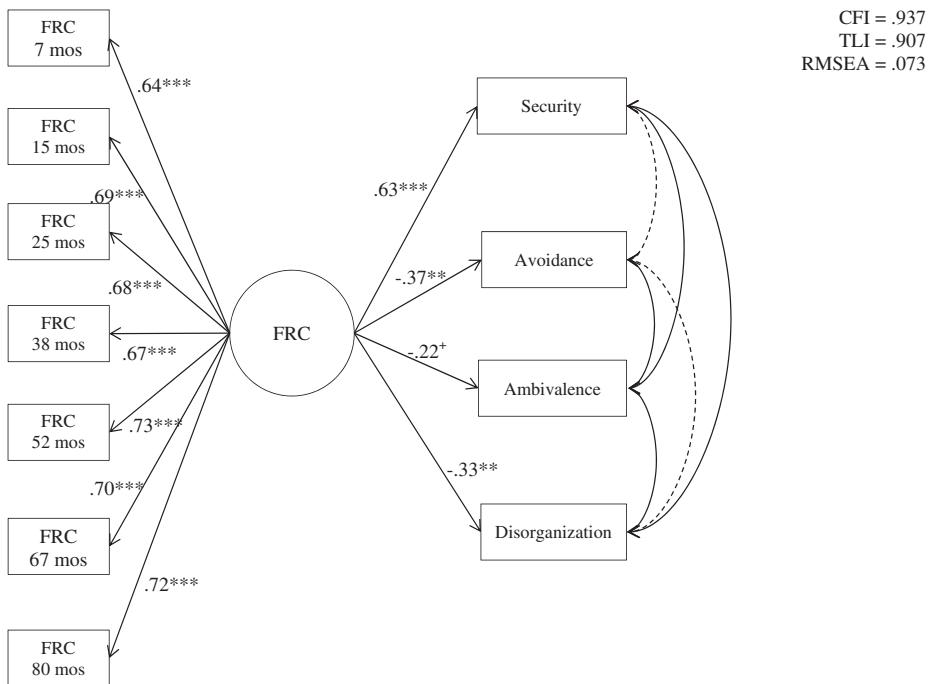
CFI = .937
TLI = .907
RMSEA = .073

FRC
7 mos

.64***

FRC
15 mos

.69***

FRC
25 mos

.68***

FRC
38 mos

.67***

FRC
52 mos

.73***

.70***

FRC
67 mos

.72***

FRC
80 mos

FRC

.63***

Security

-.37**

Avoidance

-.22$^+$

Ambivalence

-.33**

Disorganization